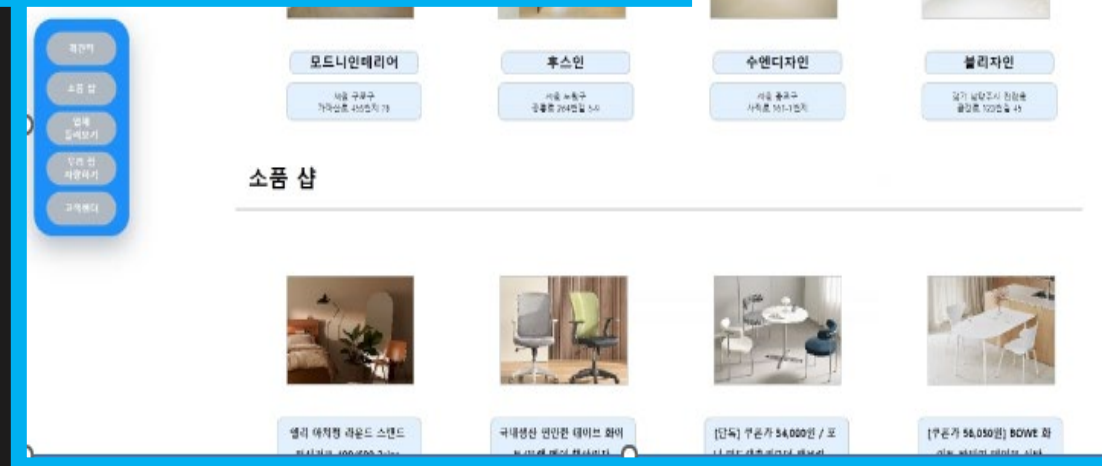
시공사

소품 샵

업체 둘러보기

우리 집 자랑하기

고객센터

모드니인테리어

서울 구로구 가마산로 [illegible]

후스인

서울 노원구 공릉로 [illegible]

수엔디자인

서울 중로구 사직로 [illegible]

블리자인

경기 남양주시 진접읍 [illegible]

소품 샵

엘리 아치형 라운드 스탠드 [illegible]

국내생산 편안한 메쉬 화이 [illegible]

[단독] 쿠폰가 54,000원 / 포 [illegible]

[쿠폰가 56,050원] BOWE 화 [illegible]